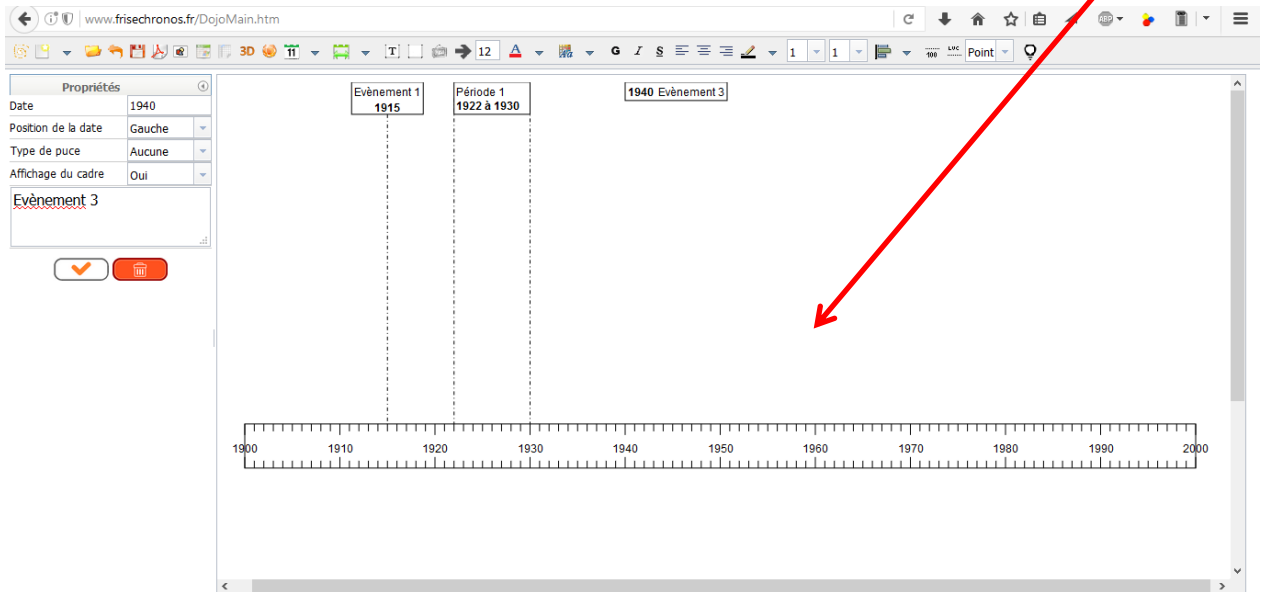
www.frisechronos.fr/DojoMain.htm

3D 11 12 G I S 1 1 Point

Propriétés

| Date | 1940 |
|---|---|
| Position de la date | Gauche |
| Type de puce | Aucune |
| Affichage du cadre | Oui |

Evènement 3

Evènement 1
1915

Période 1
1922 à 1930

1940 Evènement 3

1900 1910 1920 1930 1940 1950 1960 1970 1980 1990 2000